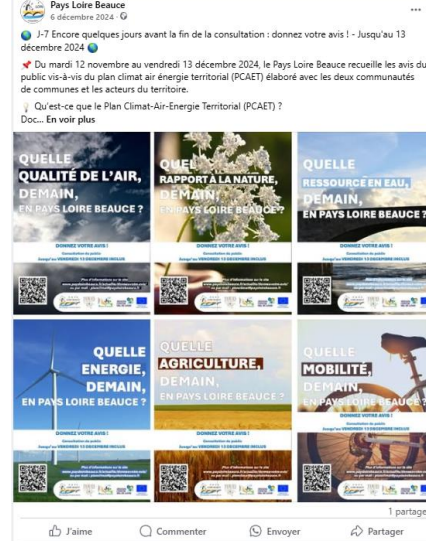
Pays Loire Beauce
6 décembre 2024 ·

J-7 Encore quelques jours avant la fin de la consultation : donnez votre avis ! - Jusqu'au 13 décembre 2024

Du mardi 12 novembre au vendredi 13 décembre 2024, le Pays Loire Beauce recueille les avis du public vis-à-vis du plan climat air énergie territorial (PCAET) élaboré avec les deux communautés de communes et les acteurs du territoire.

Qu'est-ce que le Plan Climat-Air-Energie Territorial (PCAET) ?
Doc... En voir plus

QUELLE QUALITÉ DE L'AIR, DEMAIN, EN PAYS LOIRE BEAUCE ?
DONNEZ VOTRE AVIS !

QUEL RAPPORT À LA NATURE, DEMAIN, EN PAYS LOIRE BEAUCE ?
DONNEZ VOTRE AVIS !

QUELLE RESSOURCE EN EAU, DEMAIN, EN PAYS LOIRE BEAUCE ?
DONNEZ VOTRE AVIS !

QUELLE ÉNERGIE, DEMAIN, EN PAYS LOIRE BEAUCE ?
DONNEZ VOTRE AVIS !

QUELLE AGRICULTURE, DEMAIN, EN PAYS LOIRE BEAUCE ?
DONNEZ VOTRE AVIS !

QUELLE MOBILITÉ, DEMAIN, EN PAYS LOIRE BEAUCE ?
DONNEZ VOTRE AVIS !

1 partage

J'aime Commenter Envoyer Partager